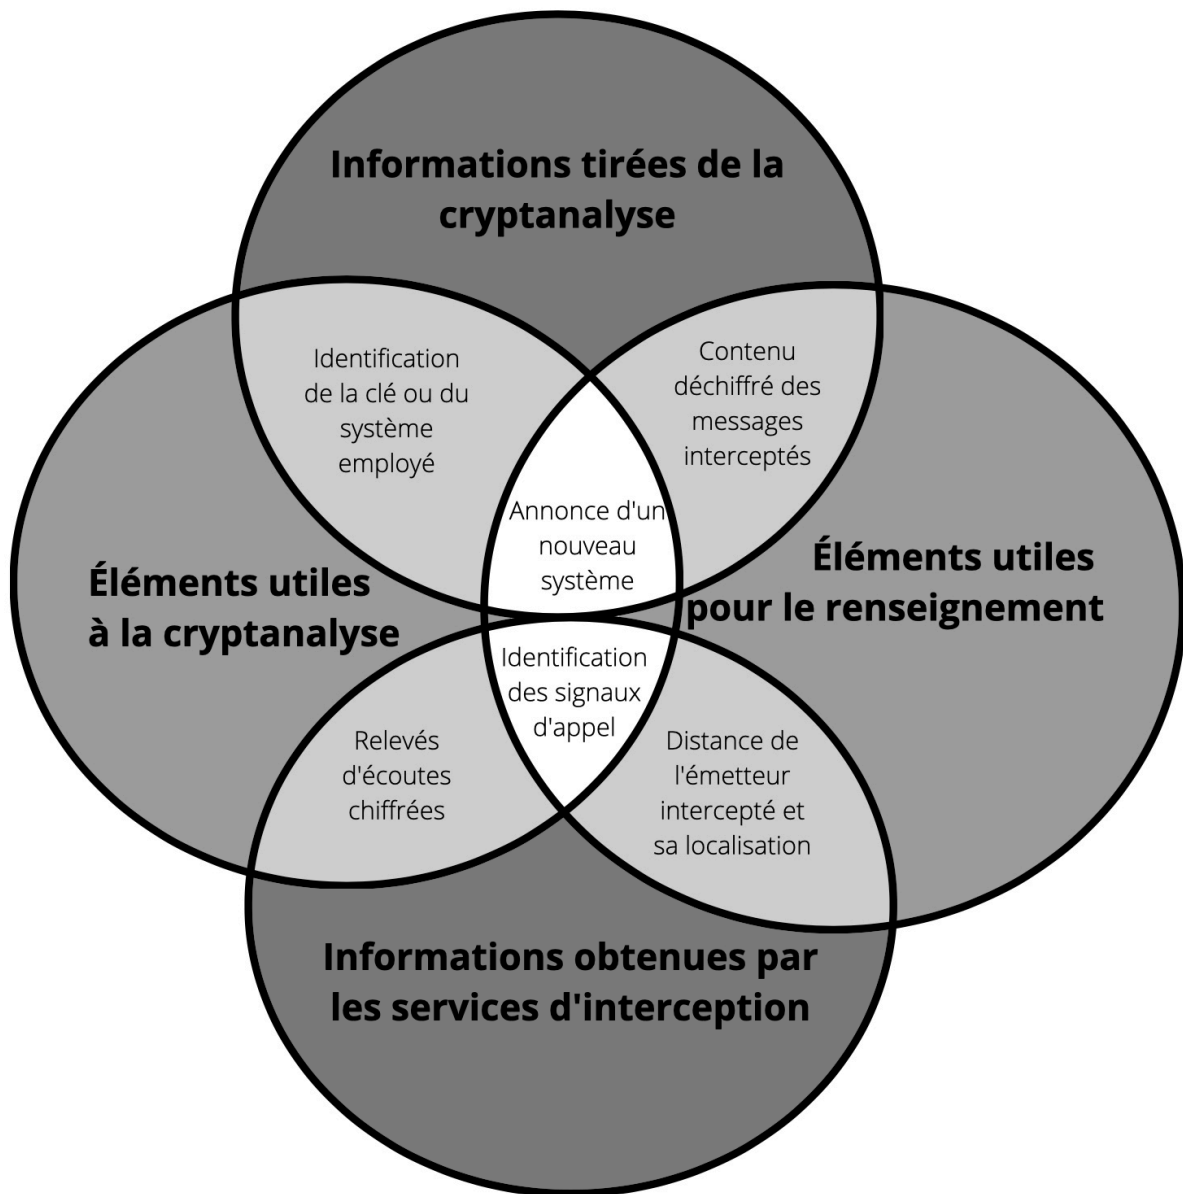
Informations tirées de la cryptanalyse

Identification de la clé ou du système employé

Contenu déchiffré des messages interceptés

Annonce d'un nouveau système

Éléments utiles à la cryptanalyse

Éléments utiles pour le renseignement

Identification des signaux d'appel

Relevés d'écoutes chiffrées

Distance de l'émetteur intercepté et sa localisation

Informations obtenues par les services d'interception